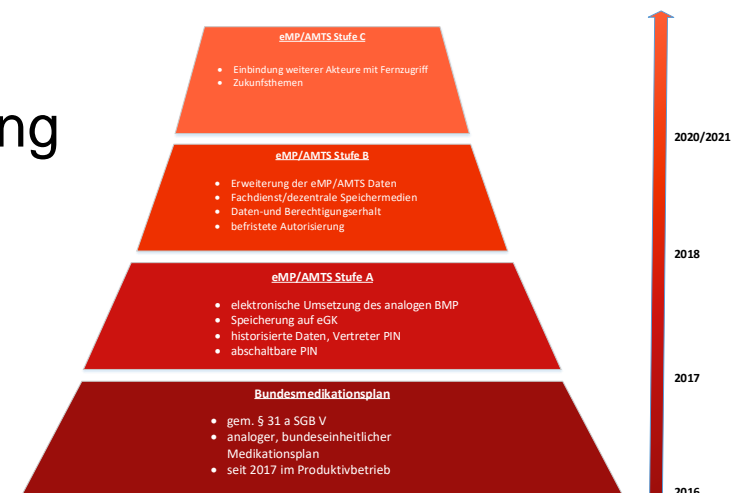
ng

eMP/AMTS Stufe C

- Einbindung weiterer Akteure mit Fernzugriff
- Zukunftsthemen

eMP/AMTS Stufe B

- Erweiterung der eMP/AMTS Daten
- Fachdienst/dezentrale Speichermedien
- Daten-und Berechtigungserhalt
- befristete Autorisierung

eMP/AMTS Stufe A

- elektronische Umsetzung des analogen BMP
- Speicherung auf eGK
- historisierte Daten, Vertreter PIN
- abschaltbare PIN

Bundesmedikationsplan

- gem. § 31 a SGB V
- analoger, bundeseinheitlicher Medikationsplan
- seit 2017 im Produktivbetrieb

2020/2021

2018

2017

2016